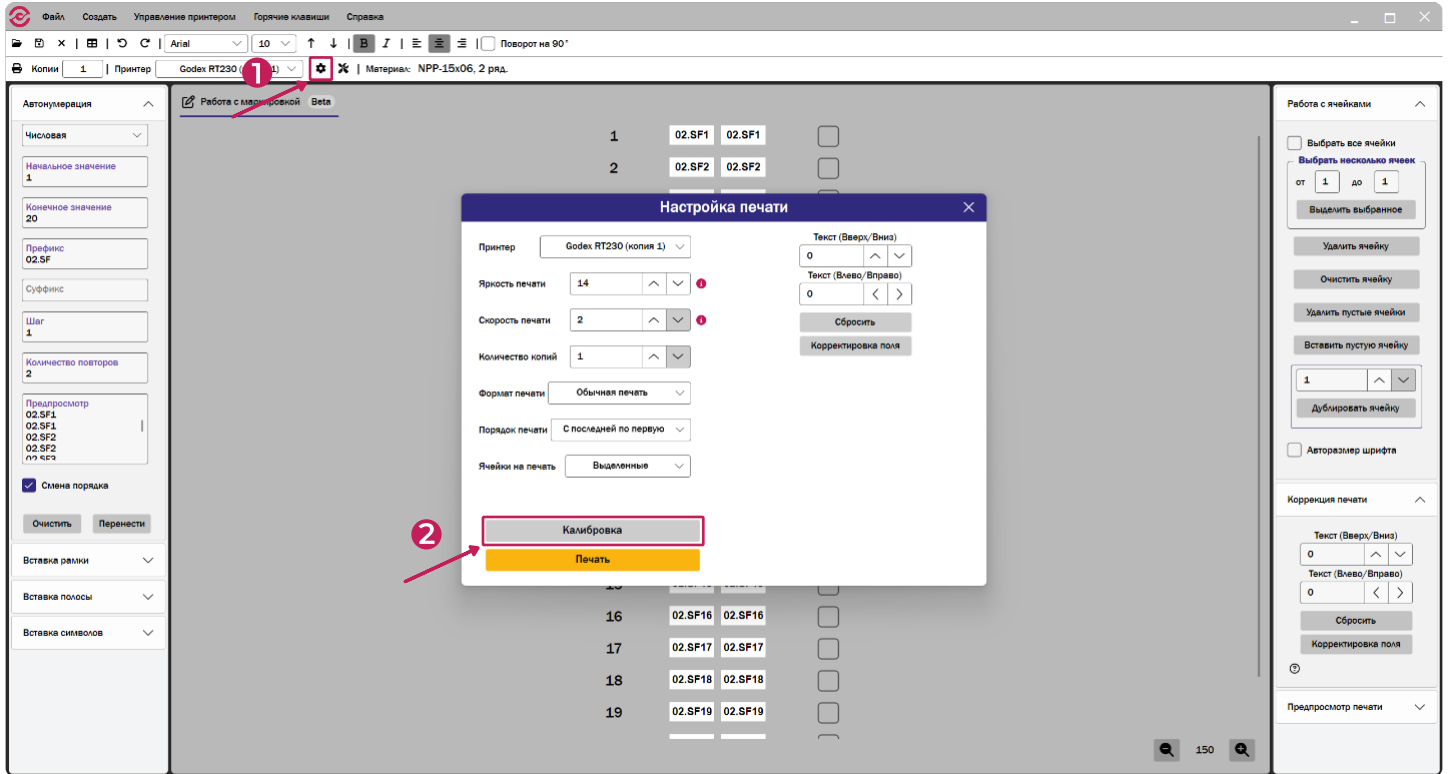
Файл Создать Управление принтером Горячие клавиши Справка

Arial 10 B I Поворот на 90°

Копии 1 Принтер Godex RT230 ([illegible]1) Материал: NPP-15x06, 2 ряд.

Автонумерация
Числовая
Начальное значение
1
Конечное значение
20
Префикс
02.SF
Суффикс
Шаг
1
Количество повторов
2
Предпросмотр
02.SF1
02.SF1
02.SF2
02.SF2
Смена порядка
Очистить Перенести
Вставка рамки
Вставка полосы
Вставка символов

Работа с ма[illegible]ровкой Beta

1 02.SF1 02.SF1
2 02.SF2 02.SF2

Настройка печати
Принтер Godex RT230 (копия 1)
Яркость печати 14
Скорость печати 2
Количество копий 1
Формат печати Обычная печать
Порядок печати С последней по первую
Ячейки на печать Выделенные
Текст (Вверх/Вниз)
0
Текст (Влево/Вправо)
0
Сбросить
Корректировка поля
Калибровка
Печать

16 02.SF16 02.SF16
17 02.SF17 02.SF17
18 02.SF18 02.SF18
19 02.SF19 02.SF19

150

Работа с ячейками
Выбрать все ячейки
Выбрать несколько ячеек
от 1 до 1
Выделить выбранное
Удалить ячейку
Очистить ячейку
Удалить пустые ячейки
Вставить пустую ячейку
1
Дублировать ячейку
Авторазмер шрифта
Коррекция печати
Текст (Вверх/Вниз)
0
Текст (Влево/Вправо)
0
Сбросить
Корректировка поля
Предпросмотр печати